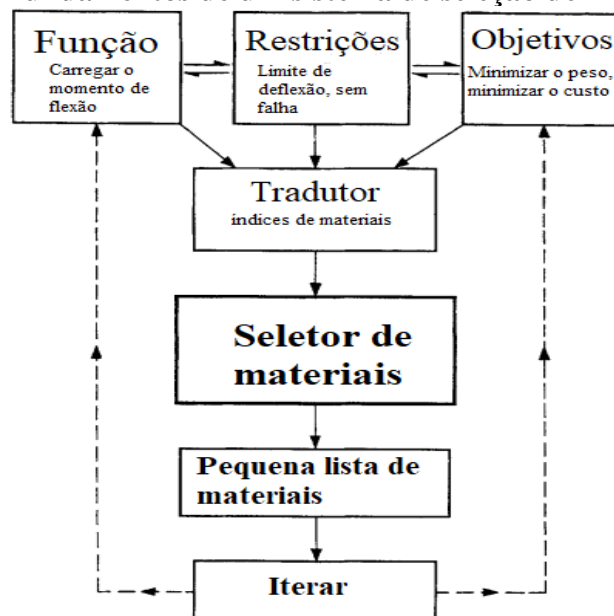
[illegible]

Função
Carregar o momento de flexão

Restrições
Limite de deflexão, sem falha

Objetivos
Minimizar o peso, minimizar o custo

Tradutor
indices de materiais

Seletor de materiais

Pequena lista de materiais

Iterar